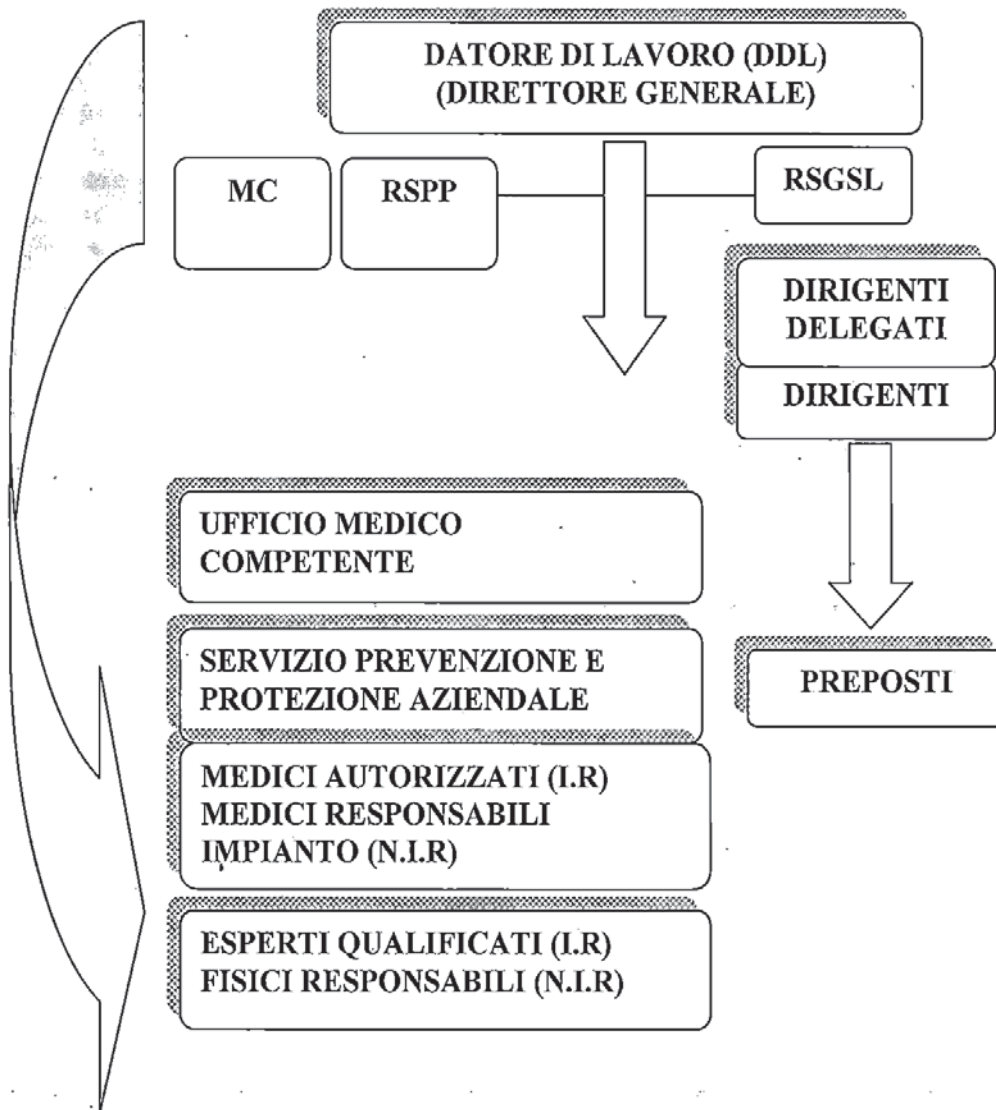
DATORE DI LAVORO (DDL)
(DIRETTORE GENERALE)

MC

RSPP

RSGSL

DIRIGENTI DELEGATI

DIRIGENTI

UFFICIO MEDICO COMPETENTE

SERVIZIO PREVENZIONE E PROTEZIONE AZIENDALE

MEDICI AUTORIZZATI (I.R)
MEDICI RESPONSABILI IMPIANTO (N.I.R)

ESPERTI QUALIFICATI (I.R)
FISICI RESPONSABILI (N.I.R)

PREPOSTI